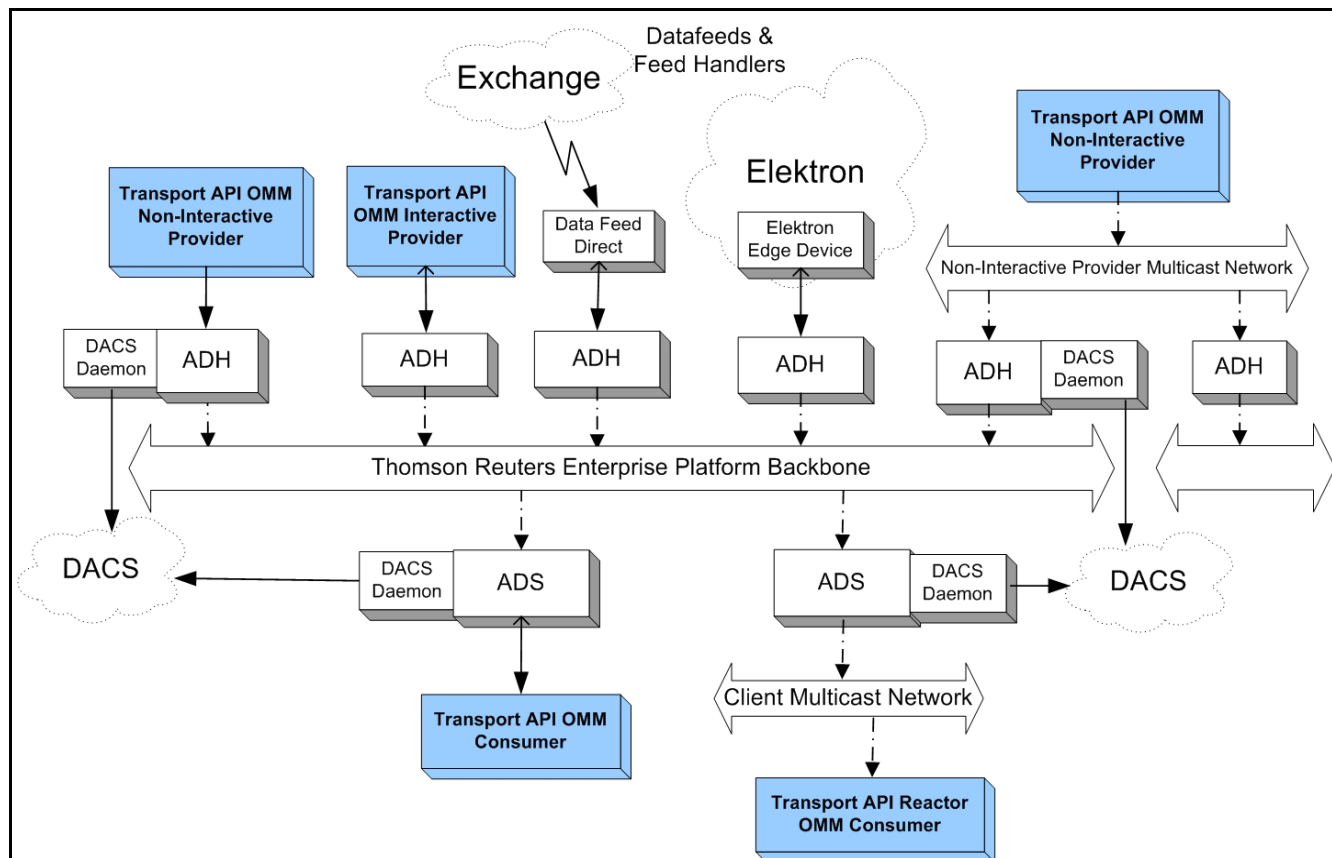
Datafeeds & Feed Handlers

Exchange

Elektron

Transport API OMM Non-Interactive Provider

Transport API OMM Non-Interactive Provider

Transport API OMM Interactive Provider

Data Feed Direct

Elektron Edge Device

Non-Interactive Provider Multicast Network

DACS Daemon

ADH

ADH

ADH

ADH

ADH

DACS Daemon

ADH

Thomson Reuters Enterprise Platform Backbone

DACS

DACS Daemon

ADS

ADS

DACS Daemon

DACS

Client Multicast Network

Transport API OMM Consumer

Transport API Reactor OMM Consumer